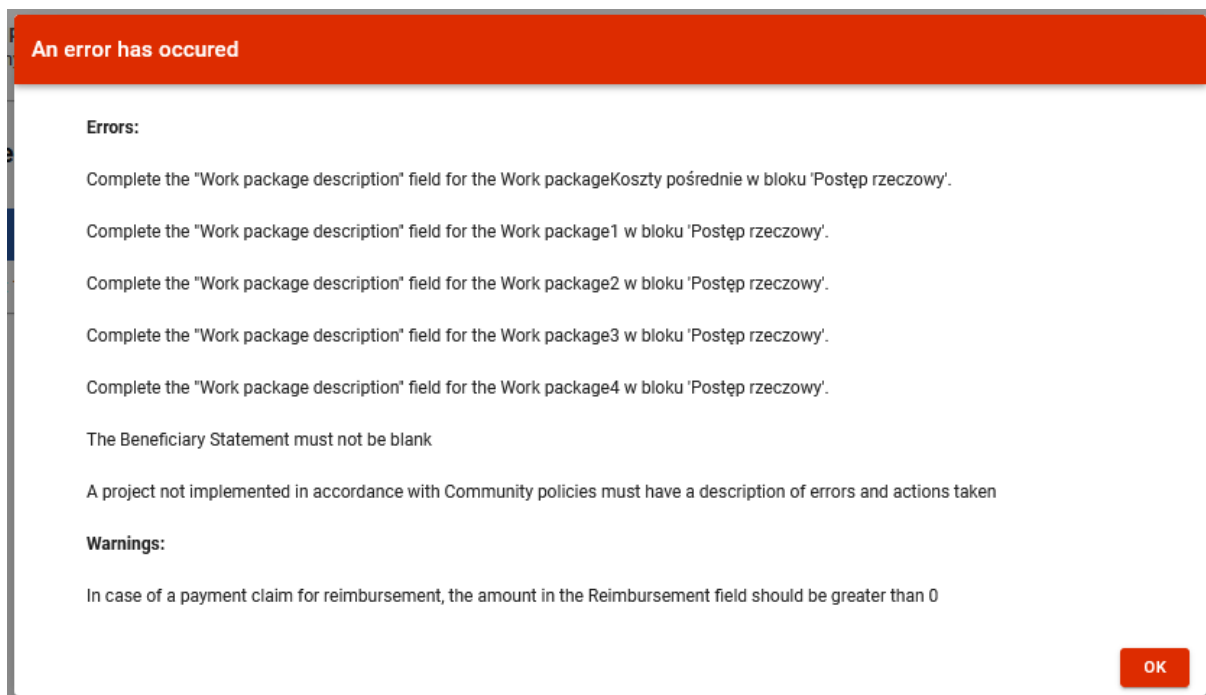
An error has occured

Errors:

Complete the "Work package description" field for the Work packageKoszty pośrednie w bloku 'Postęp rzeczowy'.

Complete the "Work package description" field for the Work package1 w bloku 'Postęp rzeczowy'.

Complete the "Work package description" field for the Work package2 w bloku 'Postęp rzeczowy'.

Complete the "Work package description" field for the Work package3 w bloku 'Postęp rzeczowy'.

Complete the "Work package description" field for the Work package4 w bloku 'Postęp rzeczowy'.

The Beneficiary Statement must not be blank

A project not implemented in accordance with Community policies must have a description of errors and actions taken

Warnings:

In case of a payment claim for reimbursement, the amount in the Reimbursement field should be greater than 0

OK